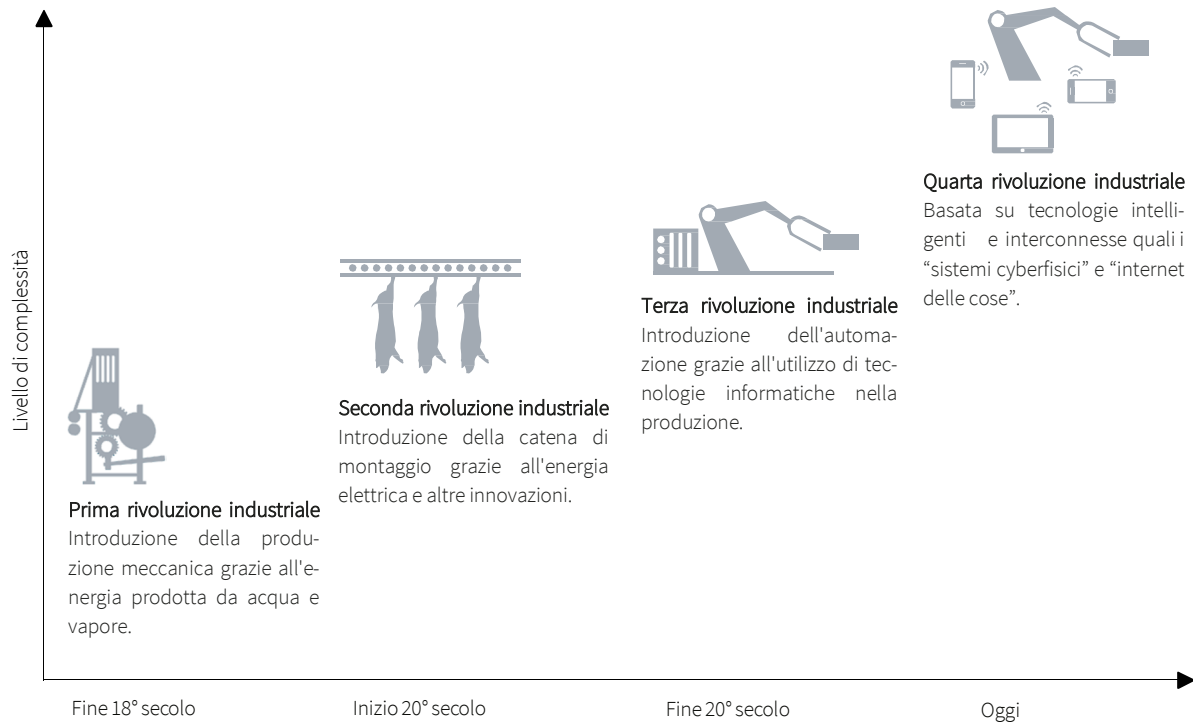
Livello di complessità

Prima rivoluzione industriale
Introduzione della produzione meccanica grazie all'energia prodotta da acqua e vapore.

Seconda rivoluzione industriale
Introduzione della catena di montaggio grazie all'energia elettrica e altre innovazioni.

Terza rivoluzione industriale
Introduzione dell'automazione grazie all'utilizzo di tecnologie informatiche nella produzione.

Quarta rivoluzione industriale
Basata su tecnologie intelligenti e interconnesse quali i "sistemi cyberfisici" e "internet delle cose".

Fine 18° secolo

Inizio 20° secolo

Fine 20° secolo

Oggi